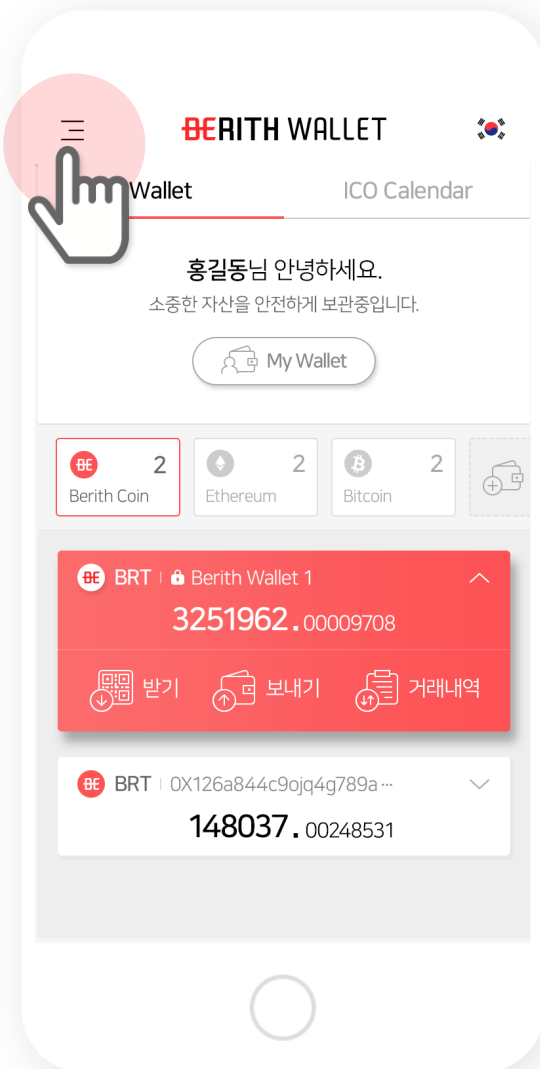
BERITH WALLET

Wallet

ICO Calendar

홍길동님 안녕하세요.

소중한 자산을 안전하게 보관중입니다.

My Wallet

2
Berith Coin

2
Ethereum

2
Bitcoin

BRT | Berith Wallet 1

3251962.00009708

받기

보내기

거래내역

BRT | 0X126a844c9ojq4g789a ···

148037.00248531